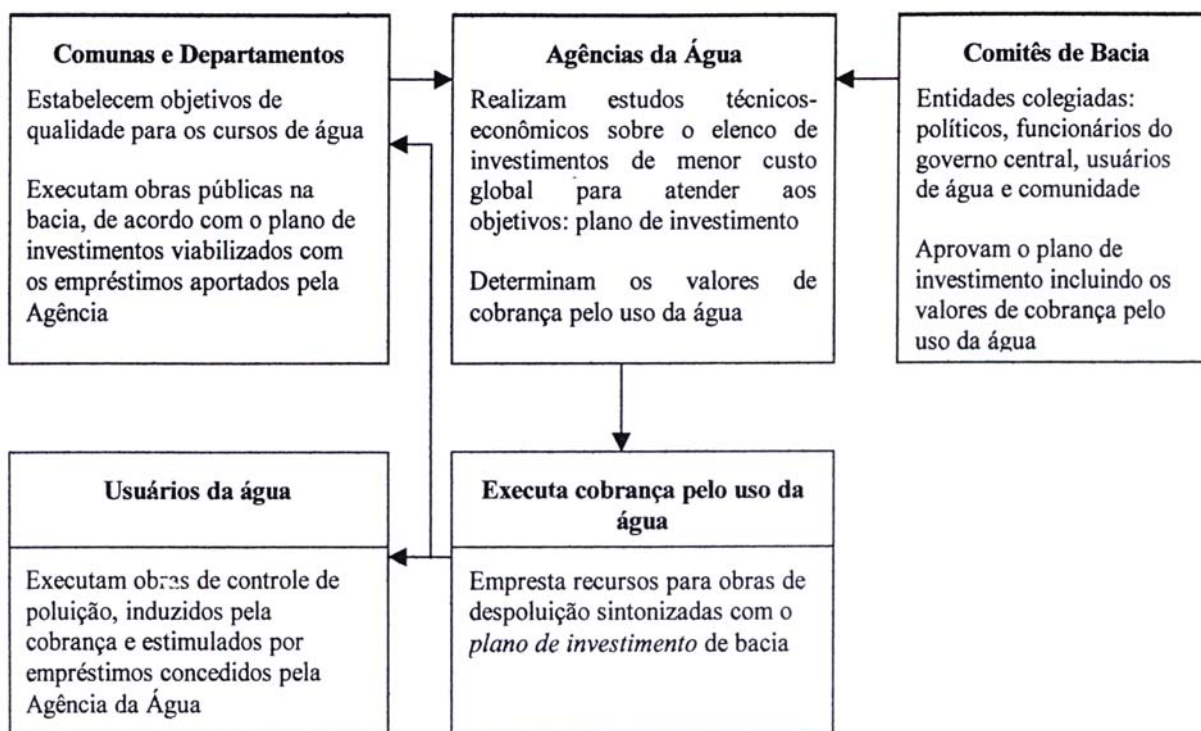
Comunas e Departamentos

Estabelecem objetivos de qualidade para os cursos de água

Executam obras públicas na bacia, de acordo com o plano de investimentos viabilizados com os empréstimos aportados pela Agência

Agências da Água

Realizam estudos técnicos-econômicos sobre o elenco de investimentos de menor custo global para atender aos objetivos: plano de investimento

Determinam os valores de cobrança pelo uso da água

Comitês de Bacia

Entidades colegiadas: políticos, funcionários do governo central, usuários de água e comunidade

Aprovam o plano de investimento incluindo os valores de cobrança pelo uso da água

Usuários da água

Executam obras de controle de poluição, induzidos pela cobrança e estimulados por empréstimos concedidos pela Agência da Água

Executa cobrança pelo uso da água

Empresta recursos para obras de despoluição sintonizadas com o *plano de investimento* de bacia